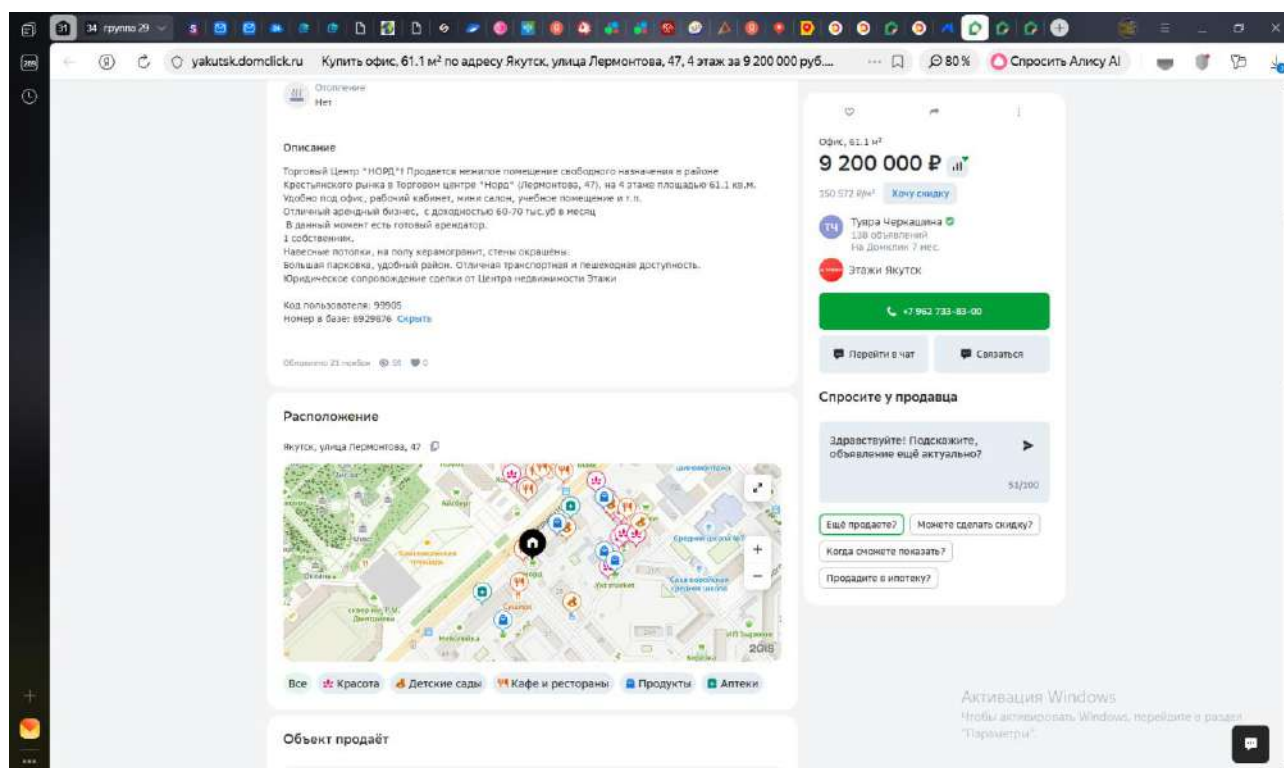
34 группо 29

yakutsk.domclick.ru Купить офис, 61.1 м² по адресу Якутск, улица Лермонтова, 47, 4 этаж за 9 200 000 руб....

80 %

Спросить Алису AI

Отопление
Нет

Описание

Торговый Центр "НОРД"! Продается нежилое помещение свободного назначения в районе Крестьянского рынка в Торговом центре "Норд" (Лермонтова, 47), на 4 этаже площадью 61.1 кв.м.
Удобно под офис, рабочий кабинет, мини салон, учебное помещение и т.п.
Отличный арендный бизнес, с доходностью 60-70 тыс.уб в месяц
В данный момент есть готовый арендатор.
1 собственник.
Навесные потолки, на полу керамогранит, стены окрашены.
Большая парковка, удобный район. Отличная транспортная и пешеходная доступность.
Юридическое сопровождение сделки от Центра недвижимости Этажи

Код пользователя: 99905
Номер в базе: 6929876 Скрыть

Обновлено 21 ноября 18 0

Расположение

Якутск, улица Лермонтова, 47

2GIS

Все Красота Детские сады Кафе и рестораны Продукты Аптеки

Объект продаёт

Офис, 61.1 м²
9 200 000 ₽
150 572 ₽/м² Хочу скидку

ТЧ Туяра Черкашина
138 объявлений
На Домклик 7 мес.

Этажи Якутск

+7 962 733-83-00

Перейти в чат Связаться

Спросите у продавца

Здравствуйте! Подскажите, объявление ещё актуально?
51/200

Ещё продаете? Можете сделать скидку? Когда сможете показать? Продадите в ипотеку?

Активация Windows
Чтобы активировать Windows, перейдите в раздел "Параметры".